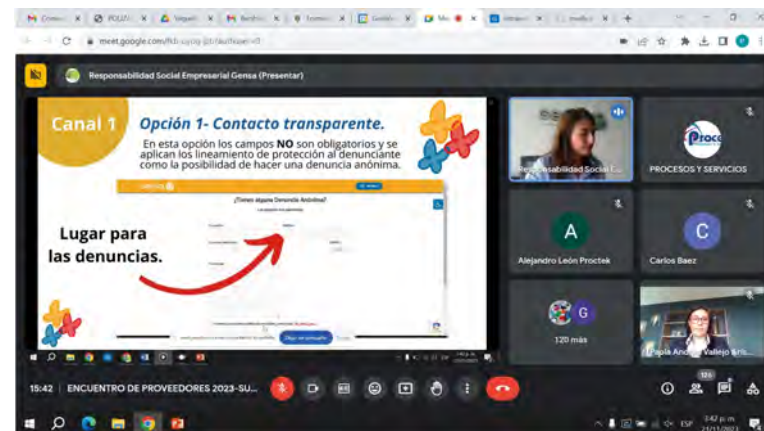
meet.google.com/

Responsabilidad Social Empresarial Gensa (Presentar)

Canal 1

Opción 1- Contacto transparente.

En esta opción los campos NO son obligatorios y se aplican los lineamiento de protección al denunciante como la posibilidad de hacer una denuncia anónima.

¿Tienes alguna Denuncia Anónima?

Lugar para las denuncias.

Responsabilidad Social E...

PROCESOS Y SERVICIOS

A

Alejandro León Proctek

C

Carlos Baez

G

120 más

Paola Andrea Vallejo Aris...

15:42 | ENCUENTRO DE PROVEEDORES 2023-SU...

120

ESP

3:42 p.m.